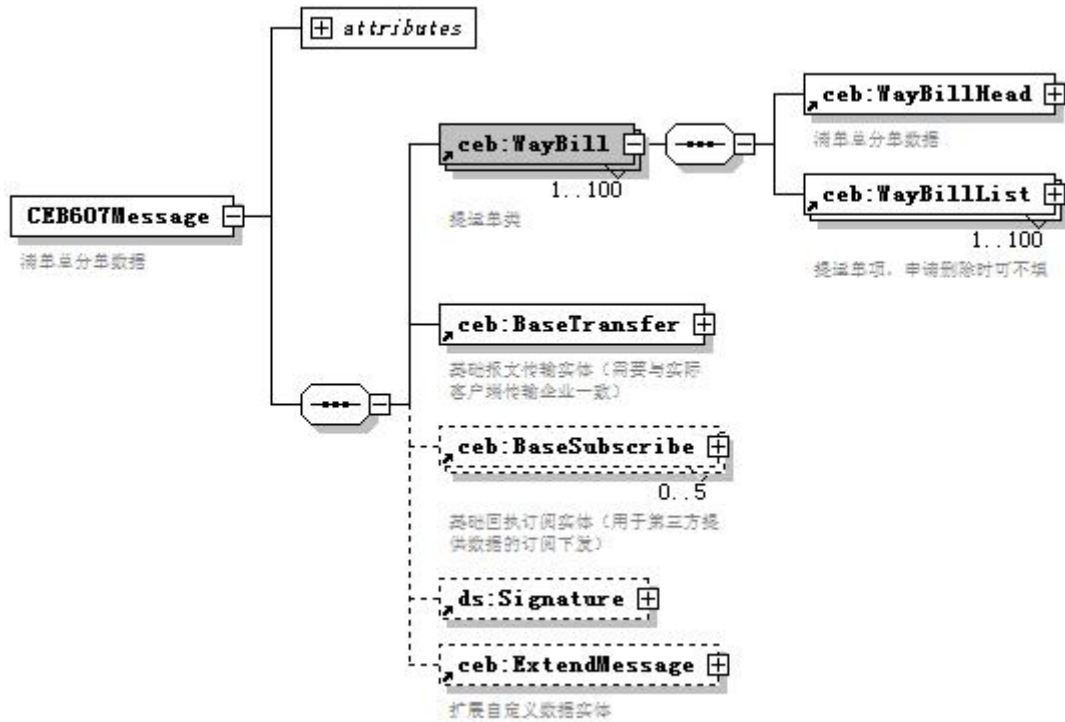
attributes

CEB607Message

清单总分单数据

ceb:WayBill

1..100

提运单类

ceb:WayBillHead

清单总分单数据

ceb:WayBillList

1..100

提运单项，申请删除时可不填

ceb:BaseTransfer

基础报文传输实体（需要与实际客户端传输企业一致）

ceb:BaseSubscribe

0..5

基础回执订阅实体（用于第三方提供数据的订阅下发）

ds:Signature

ceb:ExtendMessage

扩展自定义数据实体